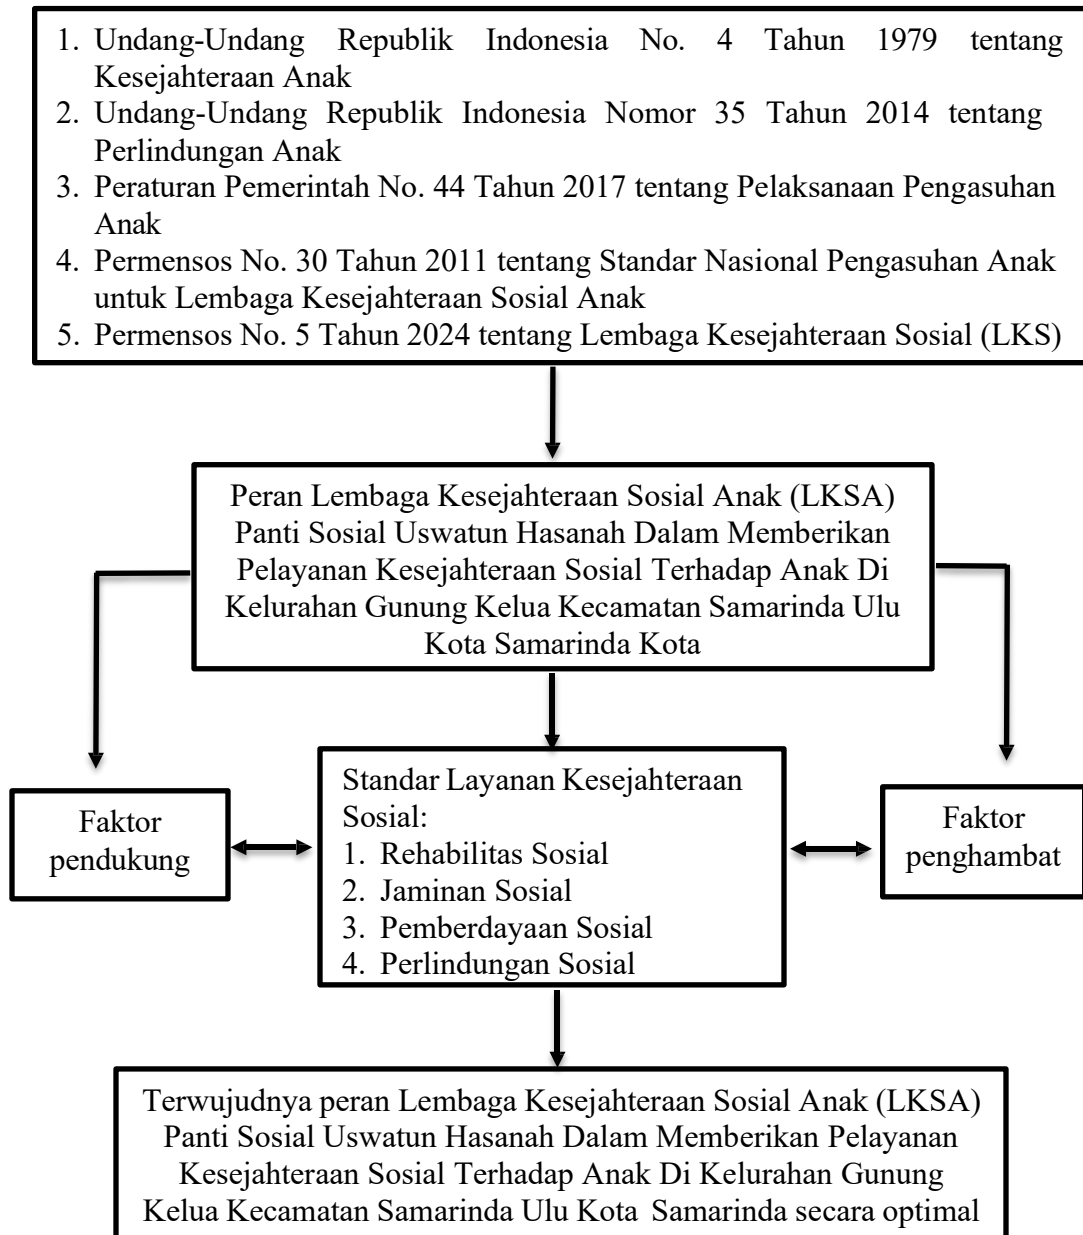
1. Undang-Undang Republik Indonesia No. 4 Tahun 1979 tentang Kesejahteraan Anak
2. Undang-Undang Republik Indonesia Nomor 35 Tahun 2014 tentang Perlindungan Anak
3. Peraturan Pemerintah No. 44 Tahun 2017 tentang Pelaksanaan Pengasuhan Anak
4. Permensos No. 30 Tahun 2011 tentang Standar Nasional Pengasuhan Anak untuk Lembaga Kesejahteraan Sosial Anak
5. Permensos No. 5 Tahun 2024 tentang Lembaga Kesejahteraan Sosial (LKS)

Peran Lembaga Kesejahteraan Sosial Anak (LKSA) Panti Sosial Uswatun Hasanah Dalam Memberikan Pelayanan Kesejahteraan Sosial Terhadap Anak Di Kelurahan Gunung Kelua Kecamatan Samarinda Ulu Kota Samarinda Kota

Faktor pendukung

Standar Layanan Kesejahteraan Sosial:
1. Rehabilitas Sosial
2. Jaminan Sosial
3. Pemberdayaan Sosial
4. Perlindungan Sosial

Faktor penghambat

Terwujudnya peran Lembaga Kesejahteraan Sosial Anak (LKSA) Panti Sosial Uswatun Hasanah Dalam Memberikan Pelayanan Kesejahteraan Sosial Terhadap Anak Di Kelurahan Gunung Kelua Kecamatan Samarinda Ulu Kota Samarinda secara optimal